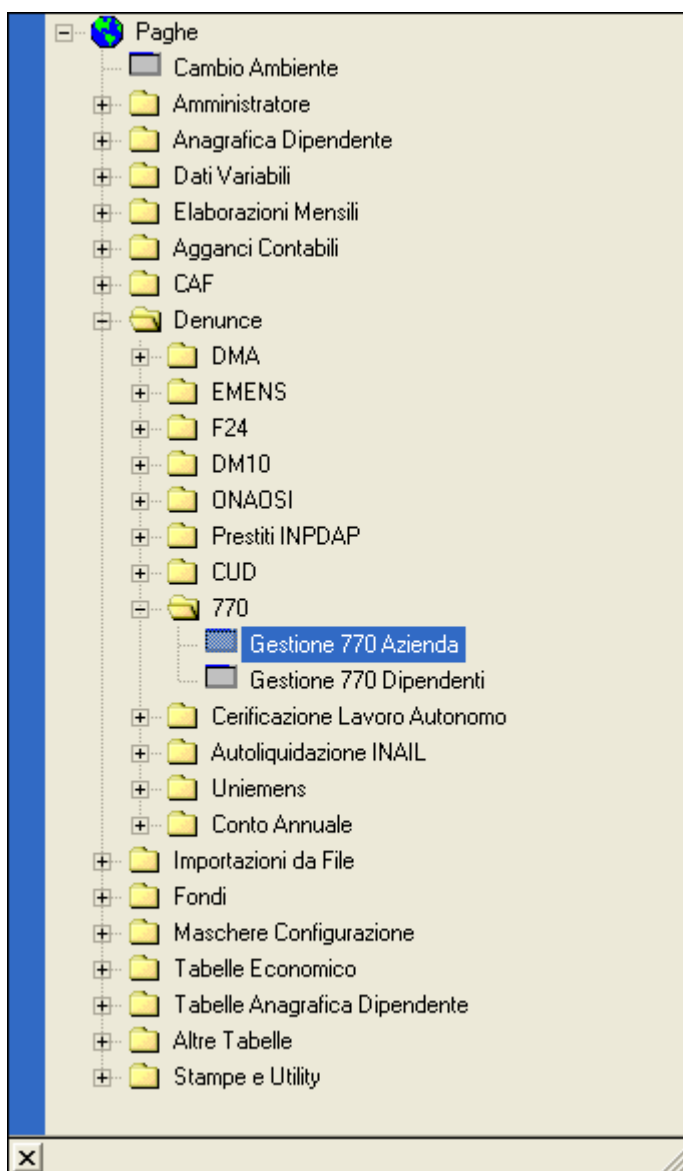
Paghe
Cambio Ambiente
Amministratore
Anagrafica Dipendente
Dati Variabili
Elaborazioni Mensili
Agganci Contabili
CAF
Denunce
DMA
EMENS
F24
DM10
ONAOSI
Prestiti INPDAP
CUD
770
Gestione 770 Azienda
Gestione 770 Dipendenti
Cerificazione Lavoro Autonomo
Autoliquidazione INAIL
Uniemens
Conto Annuale
Importazioni da File
Fondi
Maschere Configurazione
Tabelle Economico
Tabelle Anagrafica Dipendente
Altre Tabelle
Stampe e Utility